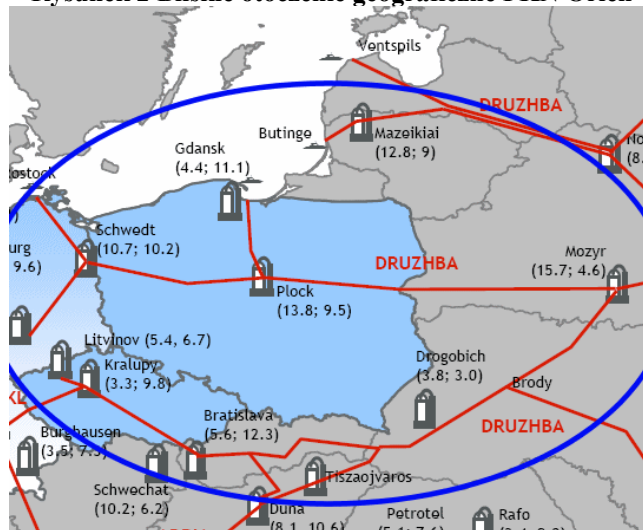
Rysunek 2 Bliskie otoczenie geograficzne PKN Orlen

Ventspils

DRUZHBA

Butinge

Mazeikiai
(12.8; 9)

No
(8.

Gdansk
(4.4; 11.1)

Rostock

Schwedt
(10.7; 10.2)

urg
9.6)

DRUZHBA

Mozyr
(15.7; 4.6)

Plock
(13.8; 9.5)

Litvinov (5.4, 6.7)

Kralupy
(3.3; 9.8)

Drogobich
(3.8; 3.0)

Brody

Bratislava
(5.6; 12.3)

DRUZHBA

Burghausen
(3.5; 7.3)

Tiszaojvaros

Schwechat
(10.2; 6.2)

Duna
(8.1, 10.6)

Petrotel
(5.1; 7.6)

Rafo
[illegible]